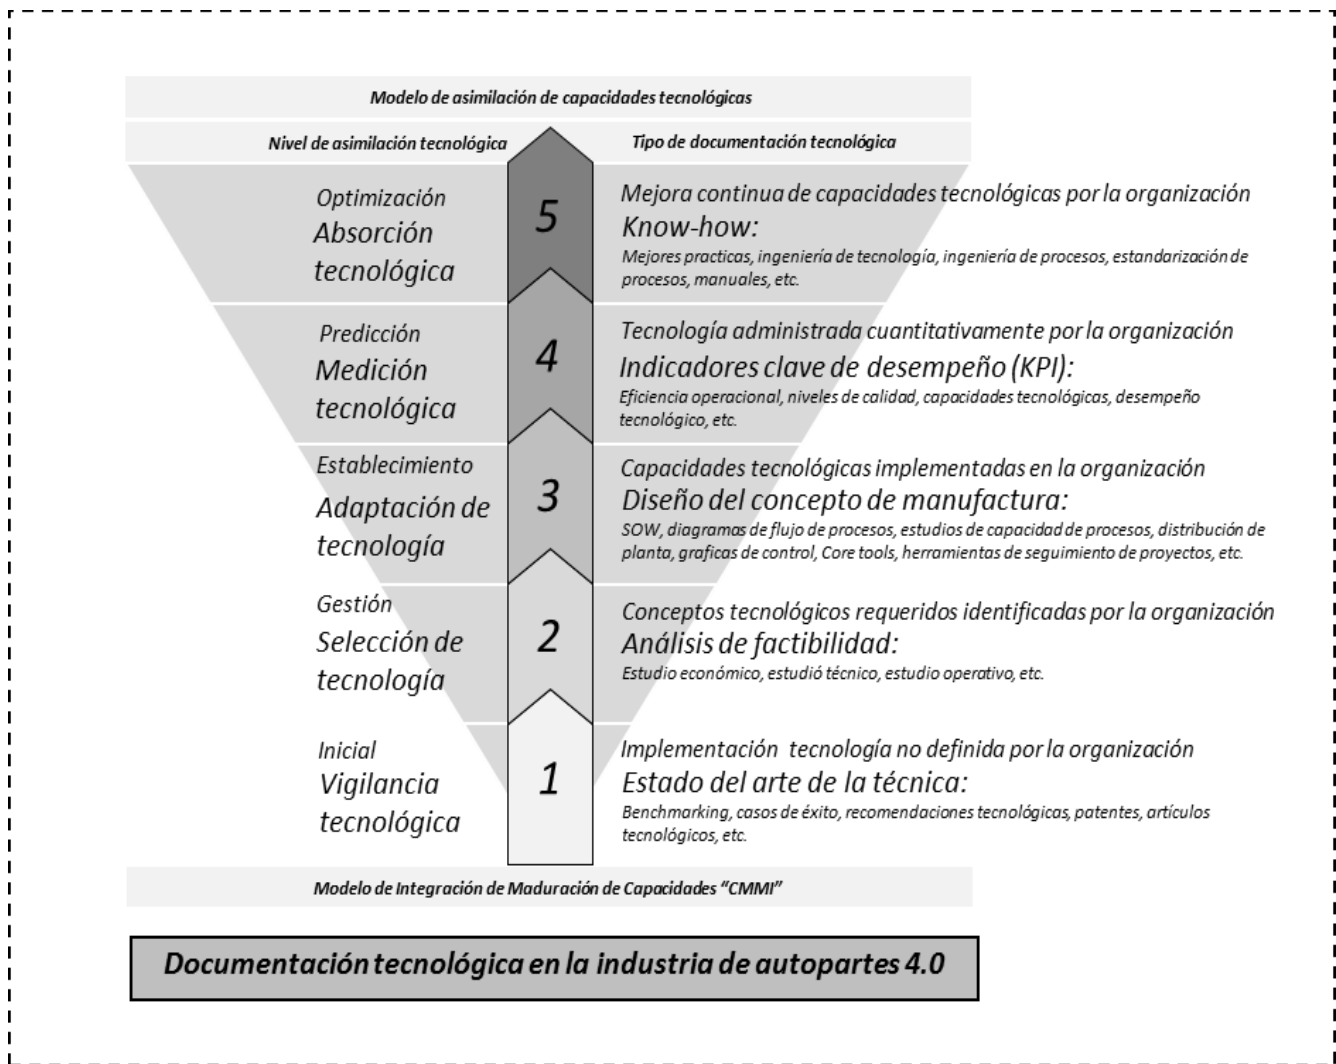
Modelo de asimilación de capacidades tecnológicas

Nivel de asimilación tecnológica

Tipo de documentación tecnológica

Optimización
Absorción tecnológica

5

Mejora continua de capacidades tecnológicas por la organización
Know-how:
Mejores practicas, ingeniería de tecnología, ingeniería de procesos, estandarización de procesos, manuales, etc.

Predicción
Medición tecnológica

4

Tecnología administrada cuantitativamente por la organización
Indicadores clave de desempeño (KPI):
Eficiencia operacional, niveles de calidad, capacidades tecnológicas, desempeño tecnológico, etc.

Establecimiento
Adaptación de tecnología

3

Capacidades tecnológicas implementadas en la organización
Diseño del concepto de manufactura:
SOW, diagramas de flujo de procesos, estudios de capacidad de procesos, distribución de planta, graficas de control, Core tools, herramientas de seguimiento de proyectos, etc.

Gestión
Selección de tecnología

2

Conceptos tecnológicos requeridos identificadas por la organización
Análisis de factibilidad:
Estudio económico, estudió técnico, estudio operativo, etc.

Inicial
Vigilancia tecnológica

1

Implementación tecnología no definida por la organización
Estado del arte de la técnica:
Benchmarking, casos de éxito, recomendaciones tecnológicas, patentes, artículos tecnológicos, etc.

Modelo de Integración de Maduración de Capacidades "CMMI"

Documentación tecnológica en la industria de autopartes 4.0